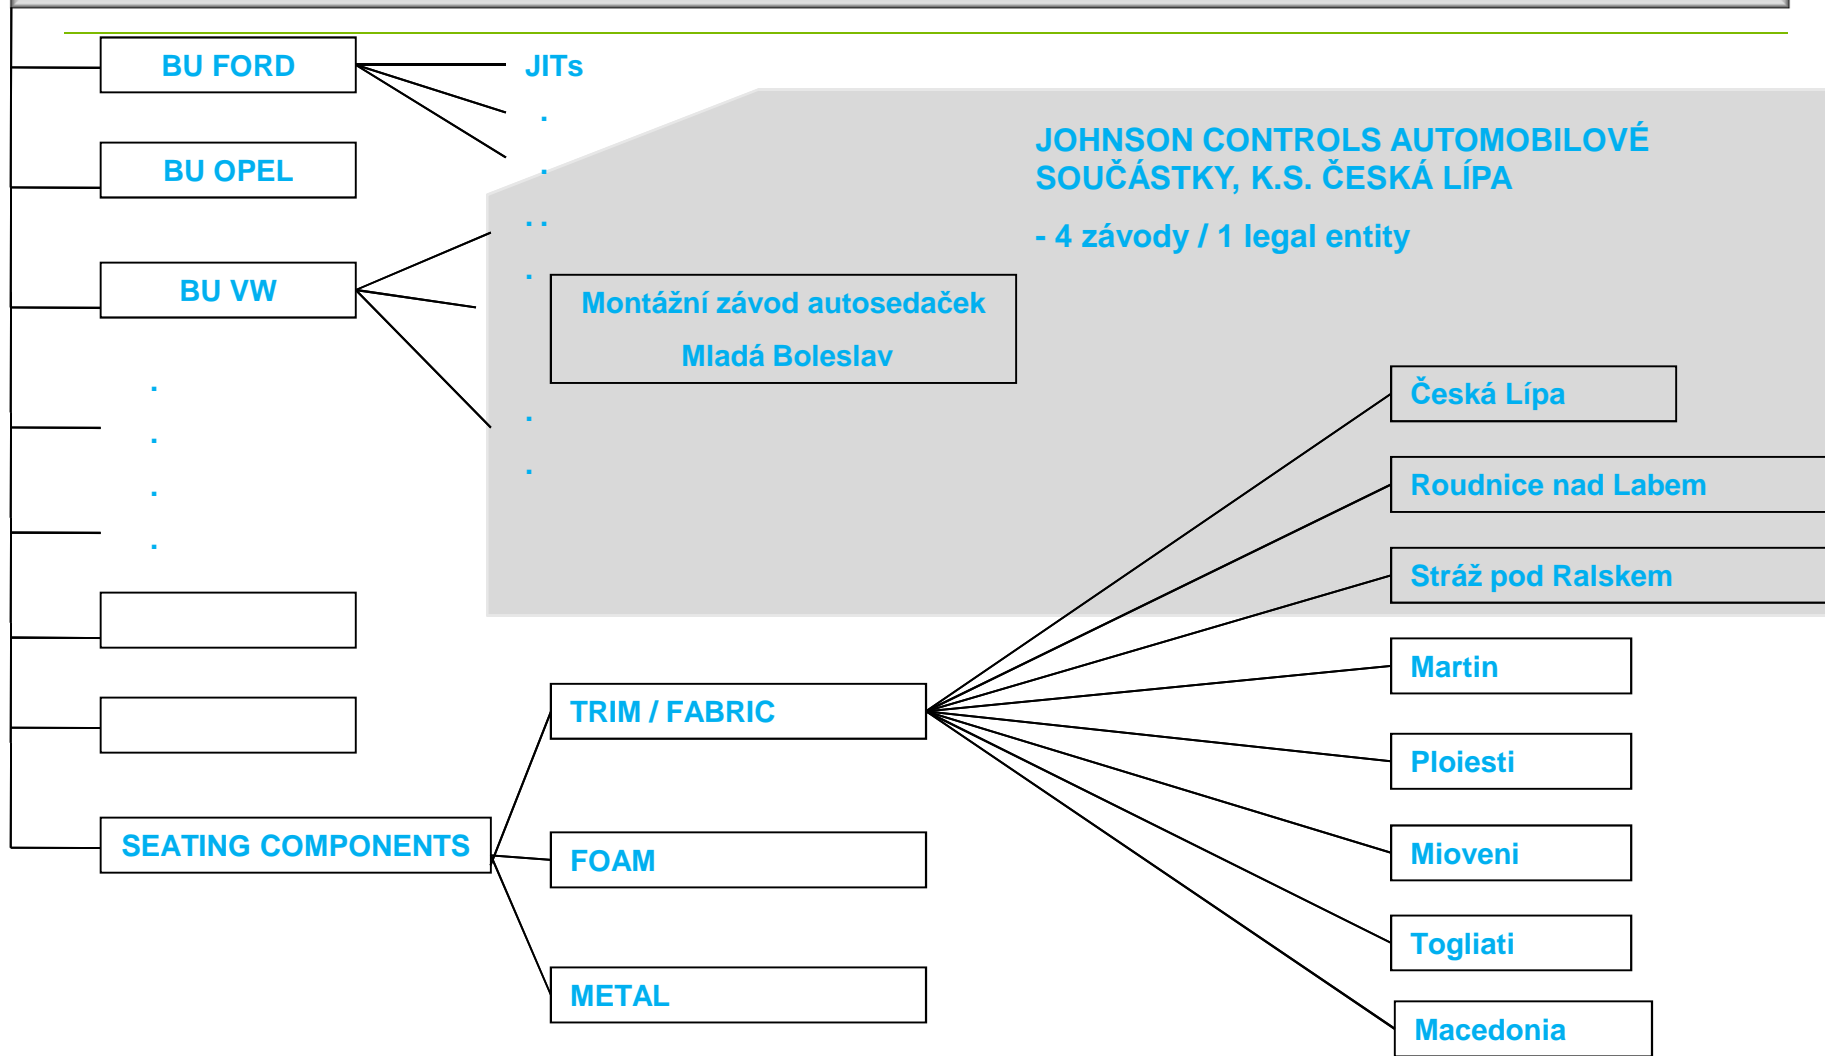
BU FORD

JITs

.

.

. .

.

BU OPEL

BU VW

.

.

.

.

JOHNSON CONTROLS AUTOMOBILOVÉ SOUČÁSTKY, K.S. ČESKÁ LÍPA

- 4 závody / 1 legal entity

Montážní závod autosedaček Mladá Boleslav

.

.

Česká Lípa

Roudnice nad Labem

Stráž pod Ralskem

Martin

TRIM / FABRIC

Ploiesti

Mioveni

SEATING COMPONENTS

FOAM

Togliati

METAL

Macedonia